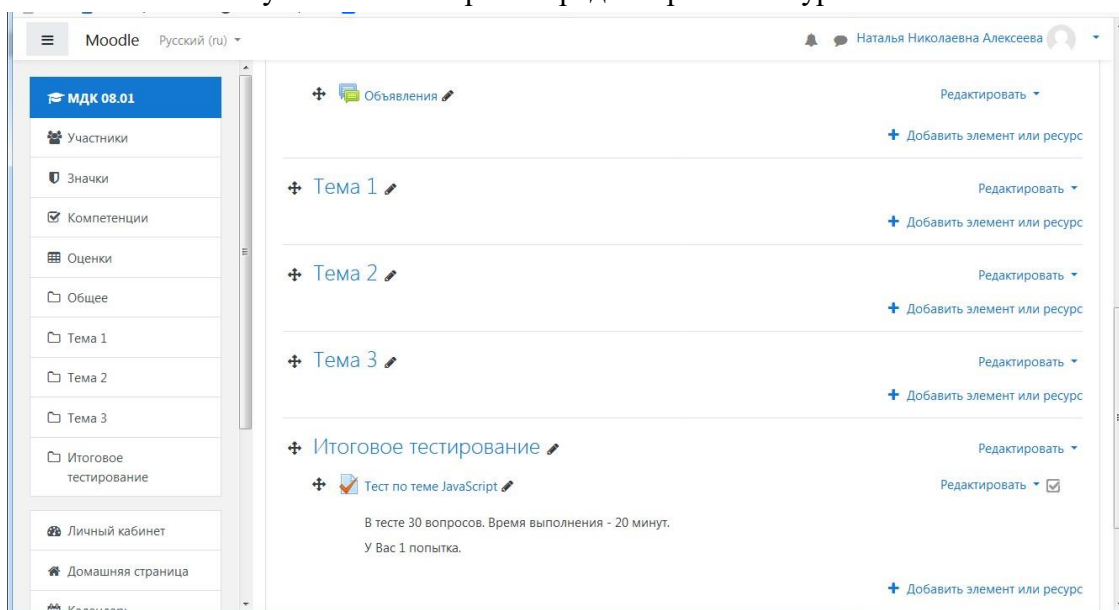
Moodle Русский (ru)

Наталья Николаевна Алексеева

МДК 08.01

Участники

Значки

Компетенции

Оценки

Общее

Тема 1

Тема 2

Тема 3

Итоговое тестирование

Личный кабинет

Домашняя страница

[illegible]

Объявления

Редактировать

+ Добавить элемент или ресурс

Тема 1

Редактировать

+ Добавить элемент или ресурс

Тема 2

Редактировать

+ Добавить элемент или ресурс

Тема 3

Редактировать

+ Добавить элемент или ресурс

Итоговое тестирование

Редактировать

Тест по теме JavaScript

Редактировать

В тесте 30 вопросов. Время выполнения - 20 минут.

У Вас 1 попытка.

+ Добавить элемент или ресурс